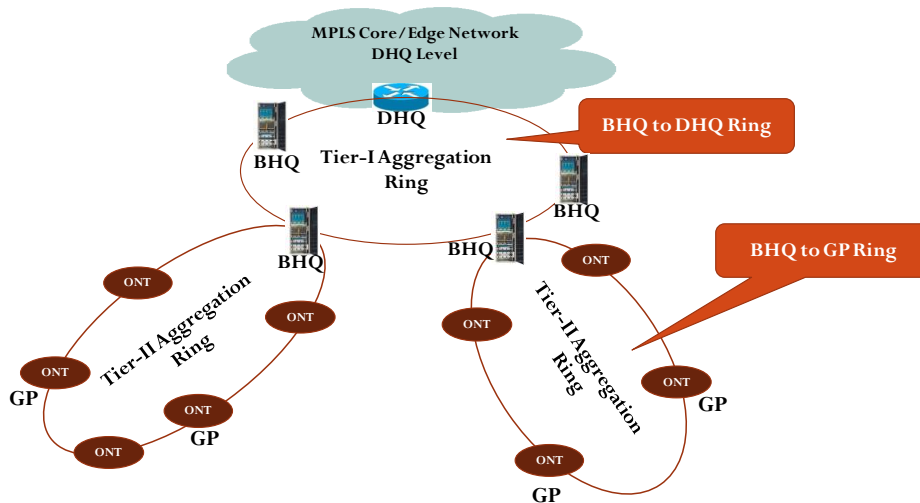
MPLS Core / Edge Network
DHQ Level

DHQ

BHQ to DHQ Ring

BHQ

Tier-I Aggregation Ring

BHQ

BHQ

BHQ

BHQ to GP Ring

ONT

ONT

Tier-II Aggregation Ring

ONT

ONT

ONT

GP

ONT

GP

ONT

ONT

Tier-II Aggregation Ring

ONT

GP

ONT

GP